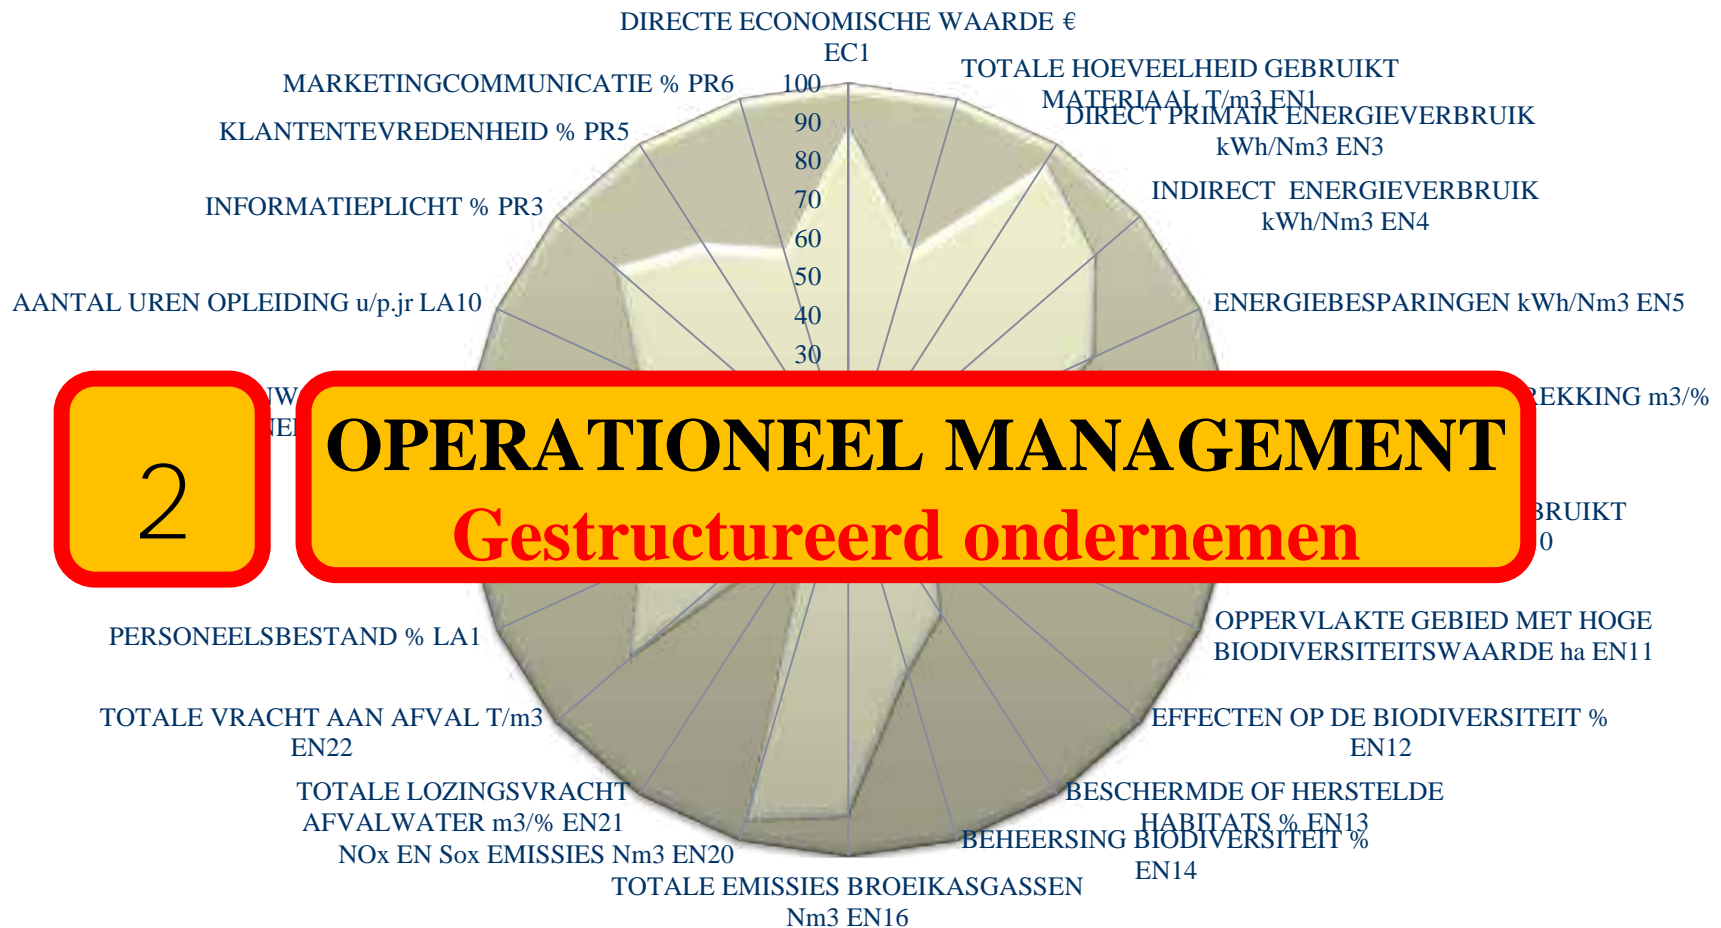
DIRECTE ECONOMISCHE WAARDE € EC1

TOTALE HOEVEELHEID GEBRUIKT MATERIAAL T/m3 EN1

DIRECT PRIMAIR ENERGIEVERBRUIK kWh/Nm3 EN3

INDIRECT ENERGIEVERBRUIK kWh/Nm3 EN4

ENERGIEBESPARINGEN kWh/Nm3 EN5

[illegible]REKKING m3/%

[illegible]BRUIKT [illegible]0

OPPERVLAKTE GEBIED MET HOGE BIODIVERSITEITSWAARDE ha EN11

EFFECTEN OP DE BIODIVERSITEIT % EN12

BESCHERMDE OF HERSTELDE HABITATS % EN13

BEHEERSING BIODIVERSITEIT % EN14

TOTALE EMISSIES BROEIKASGASSEN Nm3 EN16

NOx EN Sox EMISSIES Nm3 EN20

TOTALE LOZINGSVRACHT AFVALWATER m3/% EN21

TOTALE VRACHT AAN AFVAL T/m3 EN22

PERSONEELSBESTAND % LA1

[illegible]W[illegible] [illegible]NE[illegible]

AANTAL UREN OPLEIDING u/p.jr LA10

INFORMATIEPLICHT % PR3

KLANTENTEVREDENHEID % PR5

MARKETINGCOMMUNICATIE % PR6

100
90
80
70
60
50
40
30

2

OPERATIONEEL MANAGEMENT

Gestructureerd ondernemen